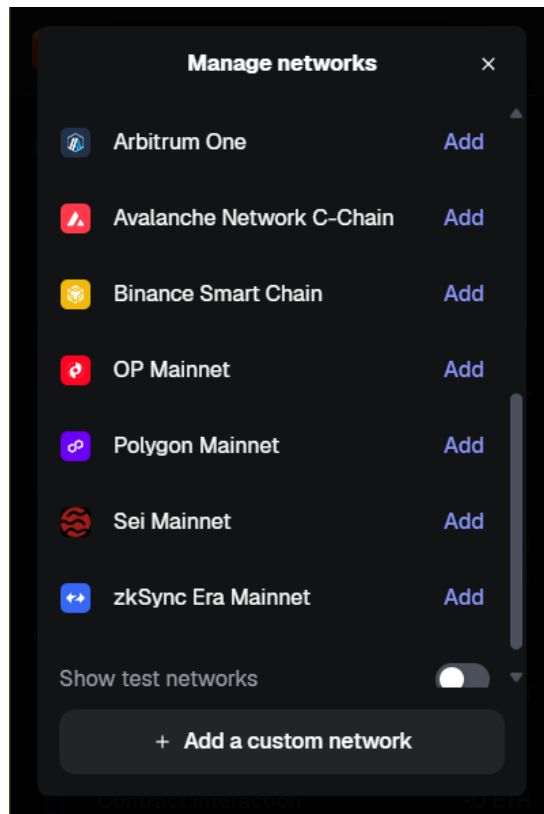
Manage networks ×

Arbitrum One Add

Avalanche Network C-Chain Add

Binance Smart Chain Add

OP Mainnet Add

Polygon Mainnet Add

Sei Mainnet Add

zkSync Era Mainnet Add

Show test networks

+ Add a custom network